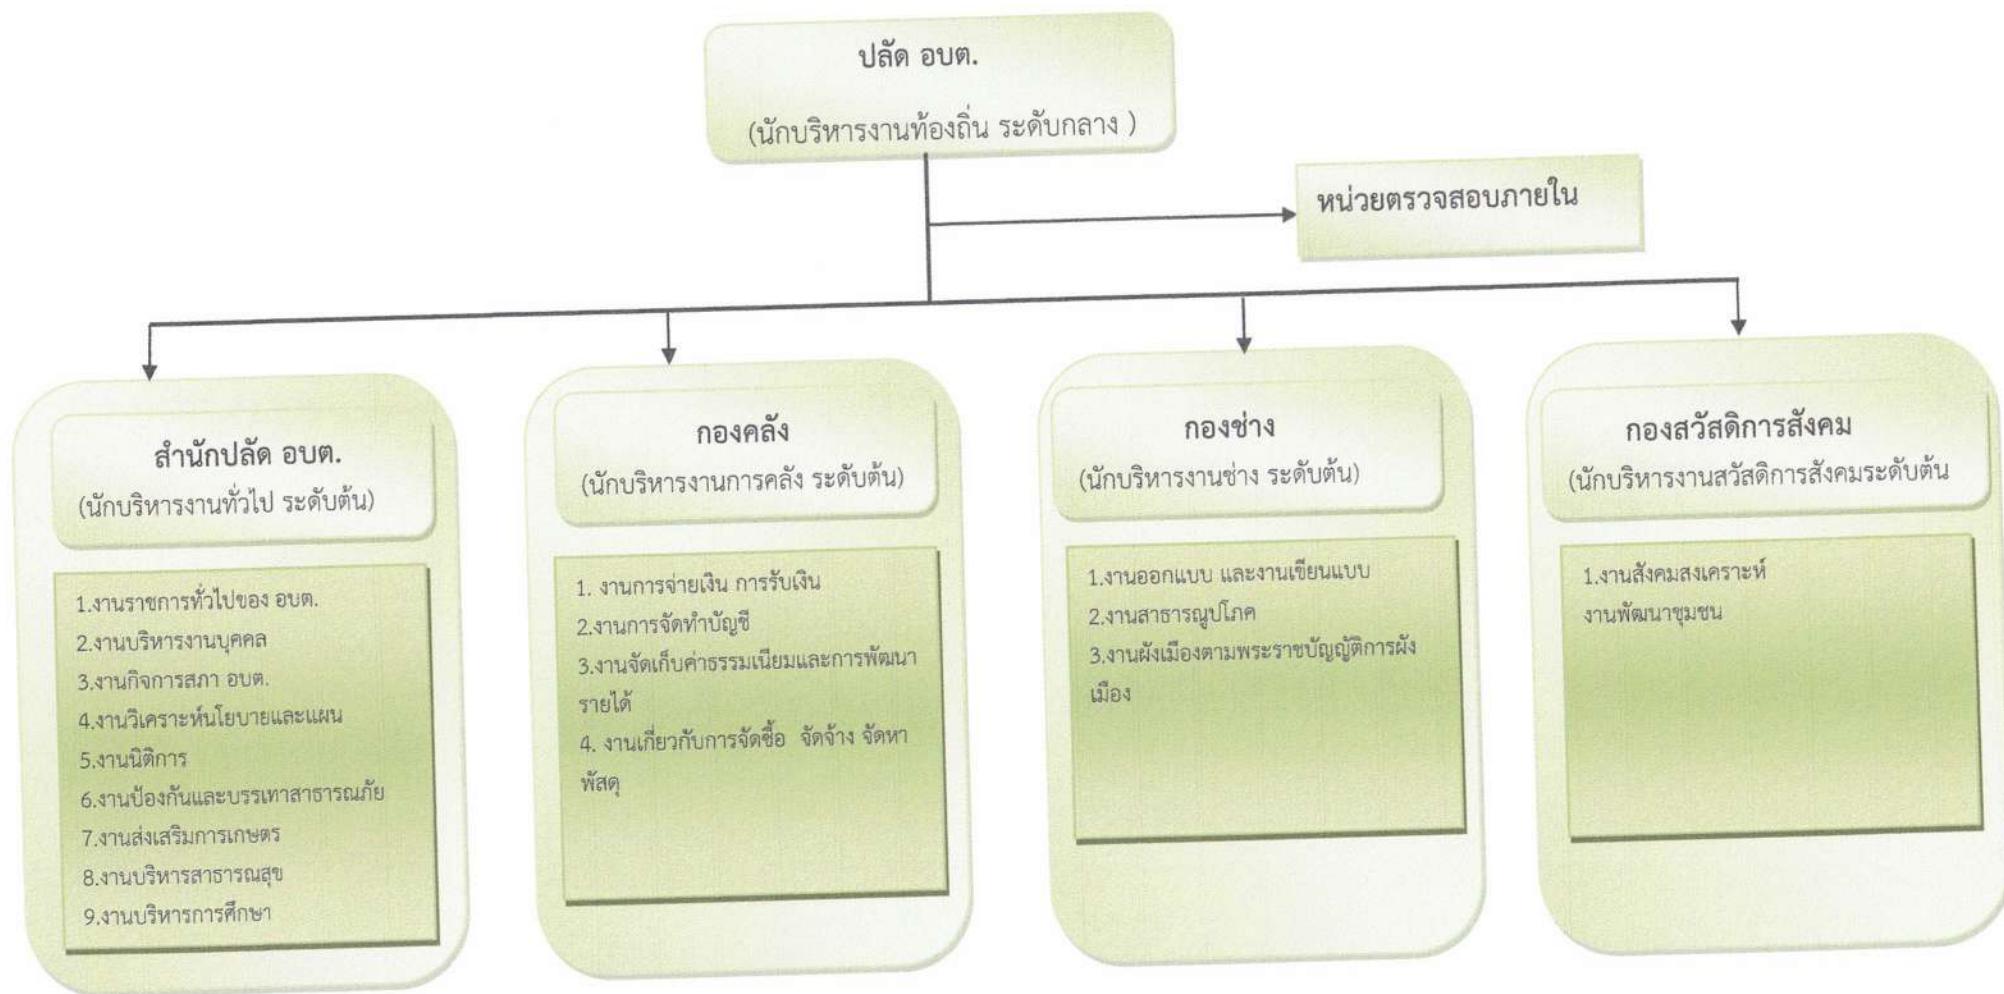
ปลัด อบต.

(นักบริหารงานท้องถิ่น ระดับกลาง )

หน่วยตรวจสอบภายใน

สำนักปลัด อบต.

(นักบริหารงานทั่วไป ระดับต้น)

1.งานราชการทั่วไปของ อบต.
2.งานบริหารงานบุคคล
3.งานกิจการสภา อบต.
4.งานวิเคราะห์นโยบายและแผน
5.งานนิติการ
6.งานป้องกันและบรรเทาสาธารณภัย
7.งานส่งเสริมการเกษตร
8.งานบริหารสาธารณสุข
9.งานบริหารการศึกษา

กองคลัง

(นักบริหารงานการคลัง ระดับต้น)

1. งานการจ่ายเงิน การรับเงิน
2.งานการจัดทำบัญชี
3.งานจัดเก็บค่าธรรมเนียมและการพัฒนารายได้
4. งานเกี่ยวกับการจัดซื้อ จัดจ้าง จัดหาพัสดุ

กองช่าง

(นักบริหารงานช่าง ระดับต้น)

1.งานออกแบบ และงานเขียนแบบ
2.งานสาธารณูปโภค
3.งานผังเมืองตามพระราชบัญญัติการผังเมือง

กองสวัสดิการสังคม

(นักบริหารงานสวัสดิการสังคมระดับต้น

1.งานสังคมสงเคราะห์
งานพัฒนาชุมชน